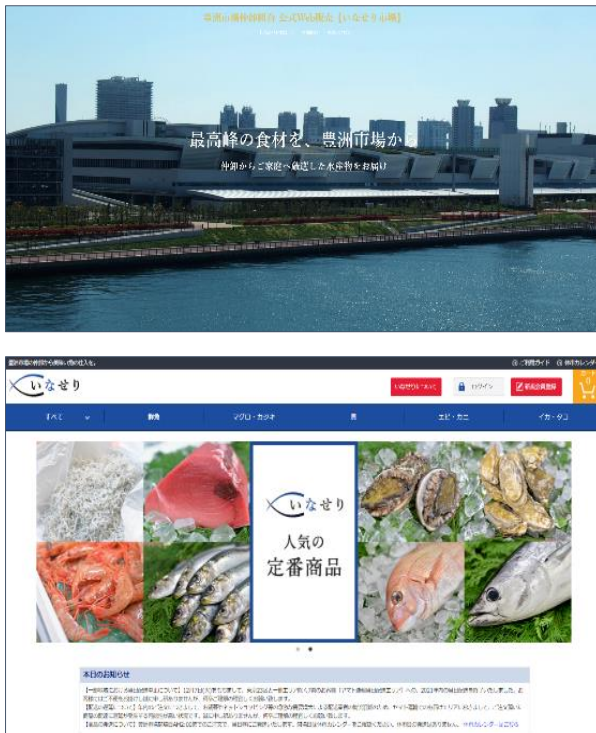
豊洲の海鮮卸問屋 公式Web通販【いなせり市場】

最高峰の食材を、豊洲市場から

仲卸からご家庭へ厳選した水産物をお届け

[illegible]

ご利用ガイド　休市カレンダー

いなせり

いなせりについて　ログイン　新規会員登録

すべて　鮮魚　マグロ・カツオ　貝　エビ・カニ　イカ・タコ

いなせり

人気の
定番商品

本日のお知らせ

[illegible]